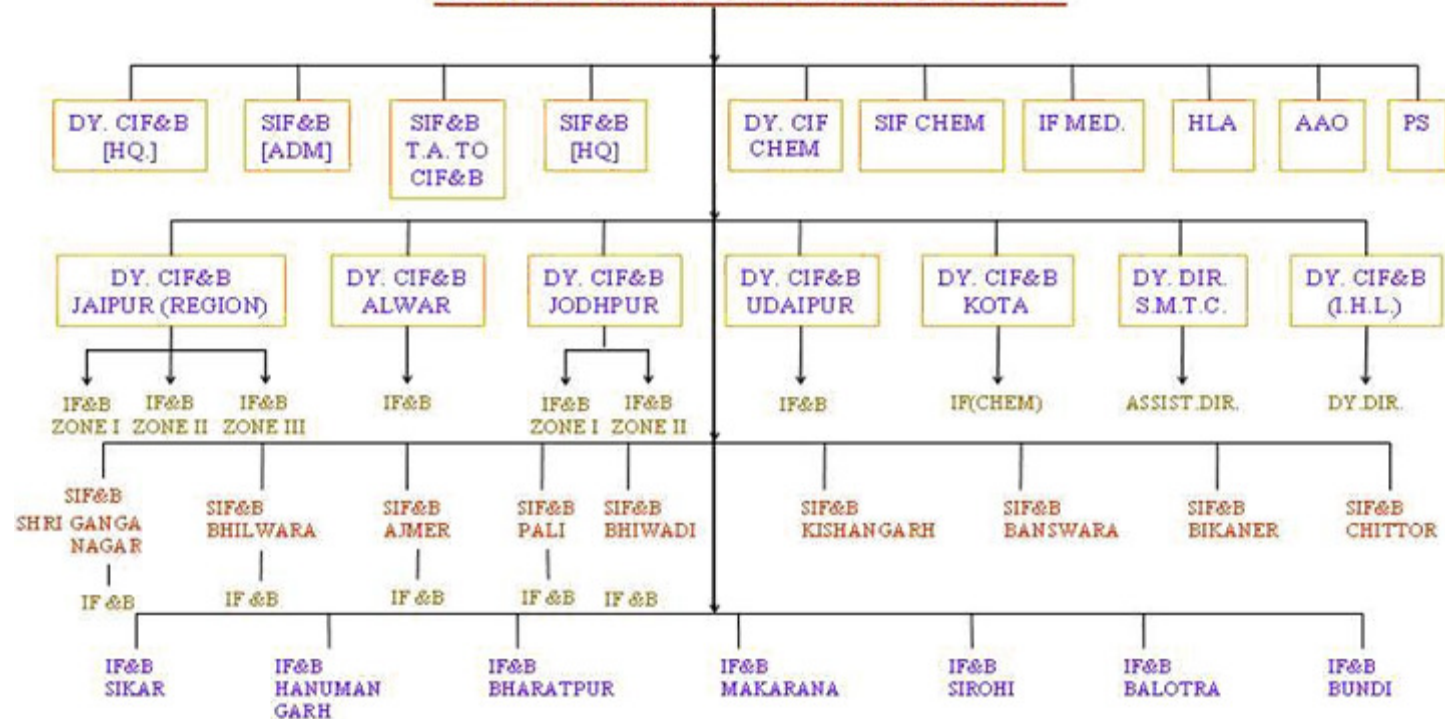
DY. CIF&B [HQ.]

SIF&B [ADM]

SIF&B T.A. TO CIF&B

SIF&B [HQ]

DY. CIF CHEM

SIF CHEM

IF MED.

HLA

AAO

PS

DY. CIF&B JAIPUR (REGION)

DY. CIF&B ALWAR

DY. CIF&B JODHPUR

DY. CIF&B UDAIPUR

DY. CIF&B KOTA

DY. DIR. S.M.T.C.

DY. CIF&B (I.H.L.)

IF&B ZONE I

IF&B ZONE II

IF&B ZONE III

IF&B

IF&B ZONE I

IF&B ZONE II

IF&B

IF(CHEM)

ASSIST.DIR.

DY.DIR.

SIF&B SHRI GANGA NAGAR

SIF&B BHILWARA

SIF&B AJMER

SIF&B PALI

SIF&B BHIWADI

SIF&B KISHANGARH

SIF&B BANSWARA

SIF&B BIKANER

SIF&B CHITTOR

IF &B

IF &B

IF &B

IF &B

IF &B

IF&B SIKAR

IF&B HANUMAN GARH

IF&B BHARATPUR

IF&B MAKARANA

IF&B SIROHI

IF&B BALOTRA

IF&B BUNDI